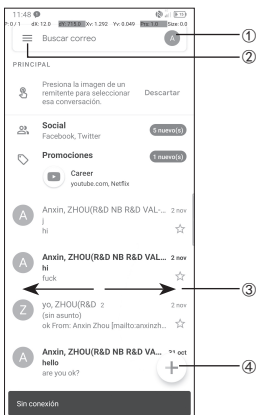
11:48
P: 0 / 1 dX: 12.8 dY: 718.0 Xv: 1.292 Yv: 0.049 Prs: 1.0 Size: 0.0

Buscar correo

A

①

②

PRINCIPAL

Presiona la imagen de un remitente para seleccionar esa conversación.

Descartar

Social
Facebook, Twitter
5 nuevo(s)

Promociones
1 nuevo(s)

Career
youtube.com, Netflix

A
Anxin, ZHOU(R&D NB R&D VAL-...
j
hi
2 nov

A
Anxin, ZHOU(R&D NB R&D VAL...
hi
fuck
2 nov

③

Z
yo, ZHOU(R&D 2
(sin asunto)
ok From: Anxin Zhou [mailto:anxinzh...

A
Anxin, ZHOU(R&D NB R&D VA...
hello
are you ok?
31 oct

④

Sin conexión